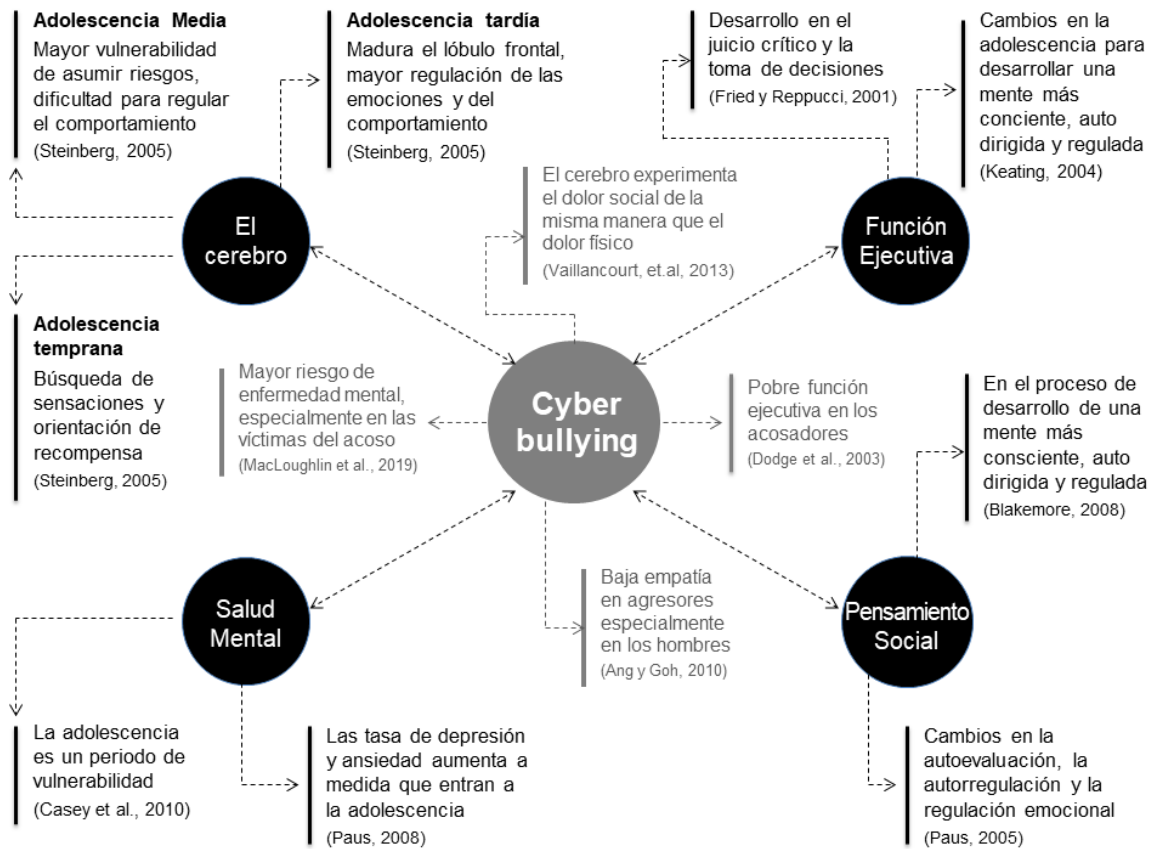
**Adolescencia Media**
Mayor vulnerabilidad de asumir riesgos, dificultad para regular el comportamiento
(Steinberg, 2005)

**Adolescencia tardía**
Madura el lóbulo frontal, mayor regulación de las emociones y del comportamiento
(Steinberg, 2005)

Desarrollo en el juicio crítico y la toma de decisiones
(Fried y Reppucci, 2001)

Cambios en la adolescencia para desarrollar una mente más conciente, auto dirigida y regulada
(Keating, 2004)

El cerebro

El cerebro experimenta el dolor social de la misma manera que el dolor físico
(Vaillancourt, et.al, 2013)

Función Ejecutiva

**Adolescencia temprana**
Búsqueda de sensaciones y orientación de recompensa
(Steinberg, 2005)

Mayor riesgo de enfermedad mental, especialmente en las víctimas del acoso
(MacLoughlin et al., 2019)

Cyber bullying

Pobre función ejecutiva en los acosadores
(Dodge et al., 2003)

En el proceso de desarrollo de una mente más consciente, auto dirigida y regulada
(Blakemore, 2008)

Salud Mental

Baja empatía en agresores especialmente en los hombres
(Ang y Goh, 2010)

Pensamiento Social

La adolescencia es un periodo de vulnerabilidad
(Casey et al., 2010)

Las tasa de depresión y ansiedad aumenta a medida que entran a la adolescencia
(Paus, 2008)

Cambios en la autoevaluación, la autorregulación y la regulación emocional
(Paus, 2005)